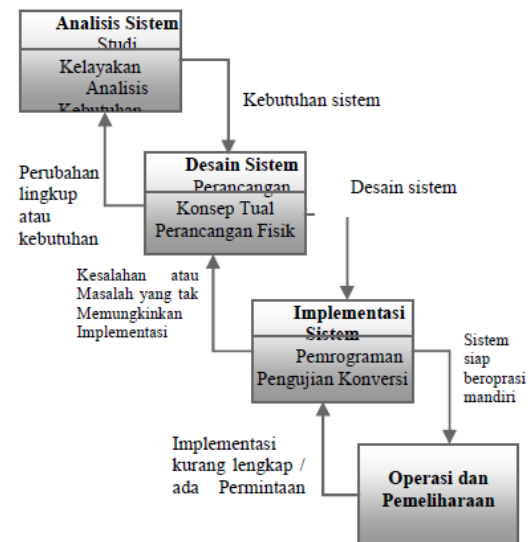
Analisis Sistem
Studi
Kelayakan
Analisis
Kebutuhan

Kebutuhan sistem

Perubahan lingkup atau kebutuhan

Desain Sistem
Perancangan
Konsep Tual
Perancangan Fisik

Desain sistem

Kesalahan atau Masalah yang tak Memungkinkan Implementasi

Implementasi
Sistem
Pemrograman
Pengujian Konversi

Sistem siap beroprasi mandiri

Implementasi kurang lengkap / ada Permintaan

Operasi dan Pemeliharaan